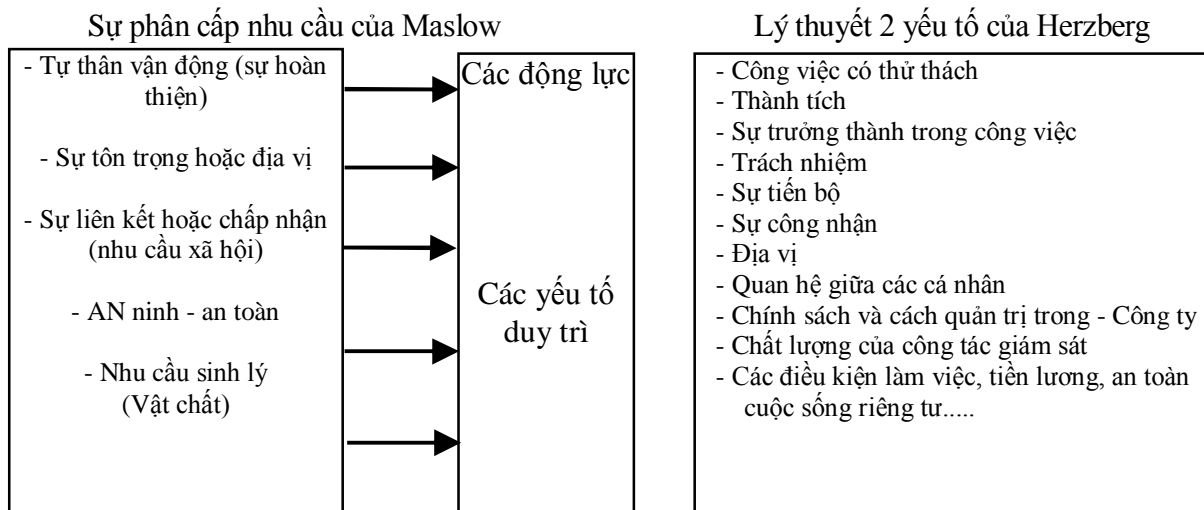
Sự phân cấp nhu cầu của Maslow

- Tự thân vận động (sự hoàn thiện)

- Sự tôn trọng hoặc địa vị

- Sự liên kết hoặc chấp nhận (nhu cầu xã hội)

- AN ninh - an toàn

- Nhu cầu sinh lý (Vật chất)

Các động lực

Các yếu tố duy trì

Lý thuyết 2 yếu tố của Herzberg

- Công việc có thử thách
- Thành tích
- Sự trưởng thành trong công việc
- Trách nhiệm
- Sự tiến bộ
- Sự công nhận
- Địa vị
- Quan hệ giữa các cá nhân
- Chính sách và cách quản trị trong - Công ty
- Chất lượng của công tác giám sát
- Các điều kiện làm việc, tiền lương, an toàn cuộc sống riêng tư.....